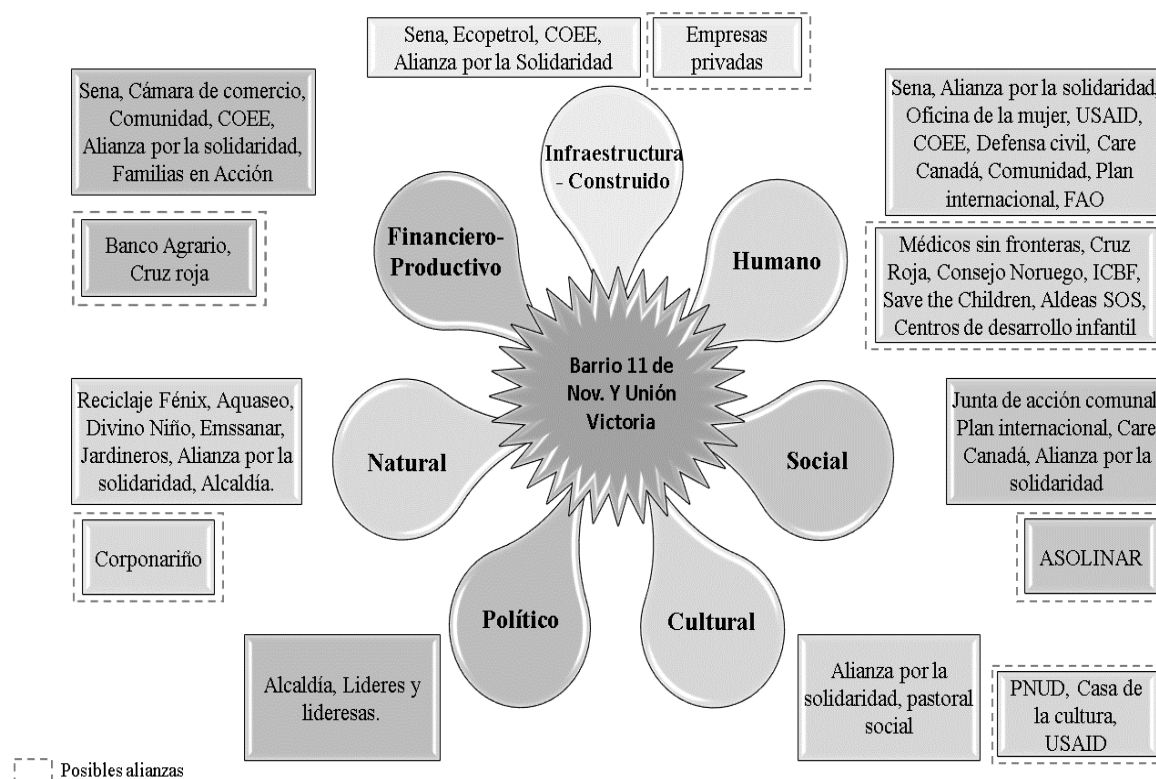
Sena, Ecopetrol, COEE, Alianza por la Solidaridad

Empresas privadas

Sena, Cámara de comercio, Comunidad, COEE, Alianza por la solidaridad, Familias en Acción

Sena, Alianza por la solidaridad, Oficina de la mujer, USAID, COEE, Defensa civil, Care Canadá, Comunidad, Plan internacional, FAO

Infraestructura - Construido

Banco Agrario, Cruz roja

Financiero-Productivo

Humano

Médicos sin fronteras, Cruz Roja, Consejo Noruego, ICBF, Save the Children, Aldeas SOS, Centros de desarrollo infantil

Barrio 11 de Nov. Y Unión Victoria

Reciclaje Fénix, Aquaseo, Divino Niño, Emssanar, Jardineros, Alianza por la solidaridad, Alcaldía.

Natural

Social

Junta de acción comunal, Plan internacional, Care Canadá, Alianza por la solidaridad

Corponariño

ASOLINAR

Político

Cultural

Alcaldía, Lideres y lideresas.

Alianza por la solidaridad, pastoral social

PNUD, Casa de la cultura, USAID

Posibles alianzas